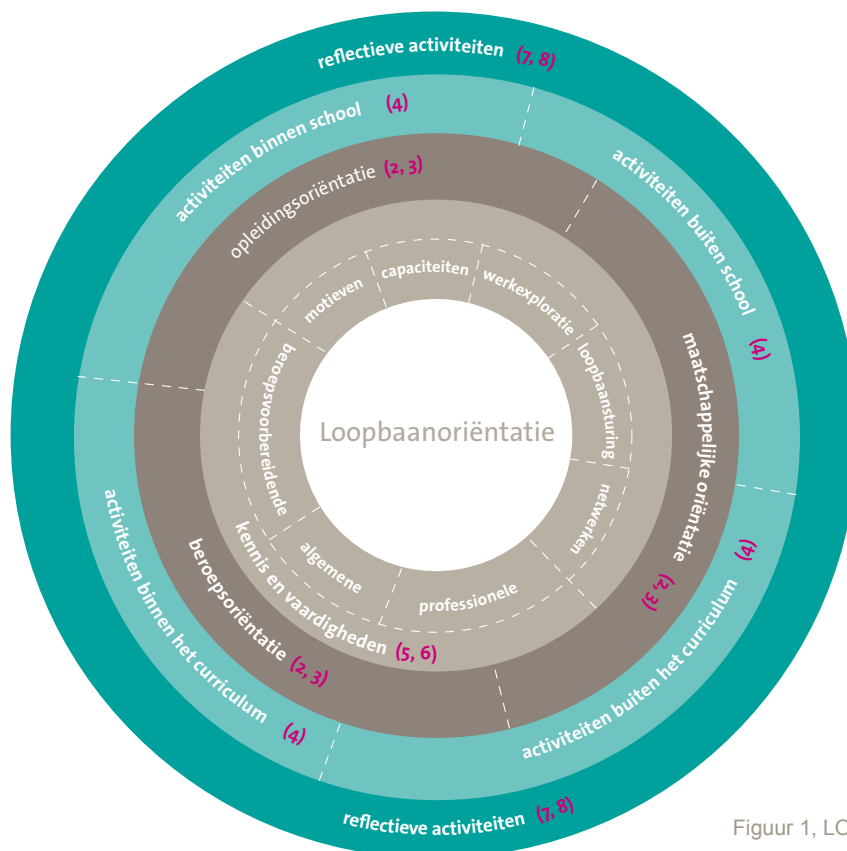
reflectieve activiteiten (7, 8)

activiteiten binnen school (4)

activiteiten buiten school (4)

opleidingsoriëntatie (2, 3)

maatschappelijke oriëntatie (2, 3)

motieven

capaciteiten

werkexploratie

loopbaansturing

netwerken

beroepsvoorbereidende

Loopbaanoriëntatie

algemene

professionele

kennis en vaardigheden (5, 6)

beroepsoriëntatie (2, 3)

activiteiten binnen het curriculum (4)

activiteiten buiten het curriculum (4)

reflectieve activiteiten (7, 8)

Figuur 1, LC